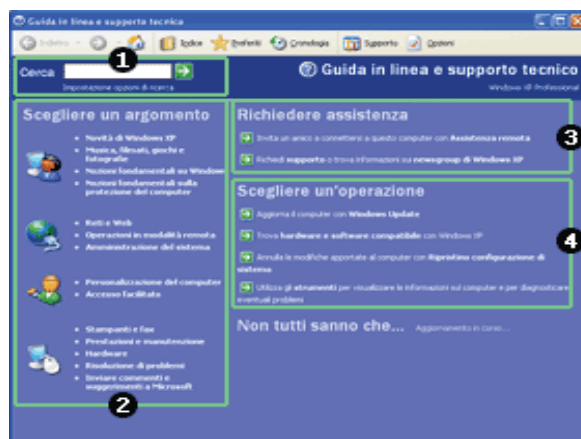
Guida in linea e supporto tecnico

Indietro | Indice | Preferiti | Cronologia | Supporto | Opzioni

Cerca

Impostazione opzioni di ricerca

1

Guida in linea e supporto tecnico

Windows XP Professional

Scegliere un argomento

- Novità di Windows XP
- Musica, filmati, giochi e fotografie
- Nozioni fondamentali su Windows
- Nozioni fondamentali sulla protezione del computer

- Reti e Web
- Operazioni in modalità remota
- Amministrazione del sistema

- Personalizzazione del computer
- Accesso facilitato

- Stampanti e fax
- Prestazioni e manutenzione
- Hardware
- Risoluzione di problemi
- Inviare commenti e suggerimenti a Microsoft

2

Richiedere assistenza

Invita un amico a connettersi a questo computer con Assistenza remota

Richiedi supporto o trova informazioni sui newsgroup di Windows XP

3

Scegliere un'operazione

Aggiorna il computer con Windows Update

Trova hardware e software compatibile con Windows XP

Annulla le modifiche apportate al computer con Ripristino configurazione di sistema

Utilizza gli strumenti per visualizzare le informazioni sul computer e per diagnosticare eventuali problemi

4

Non tutti sanno che... Aggiornamento in corso...